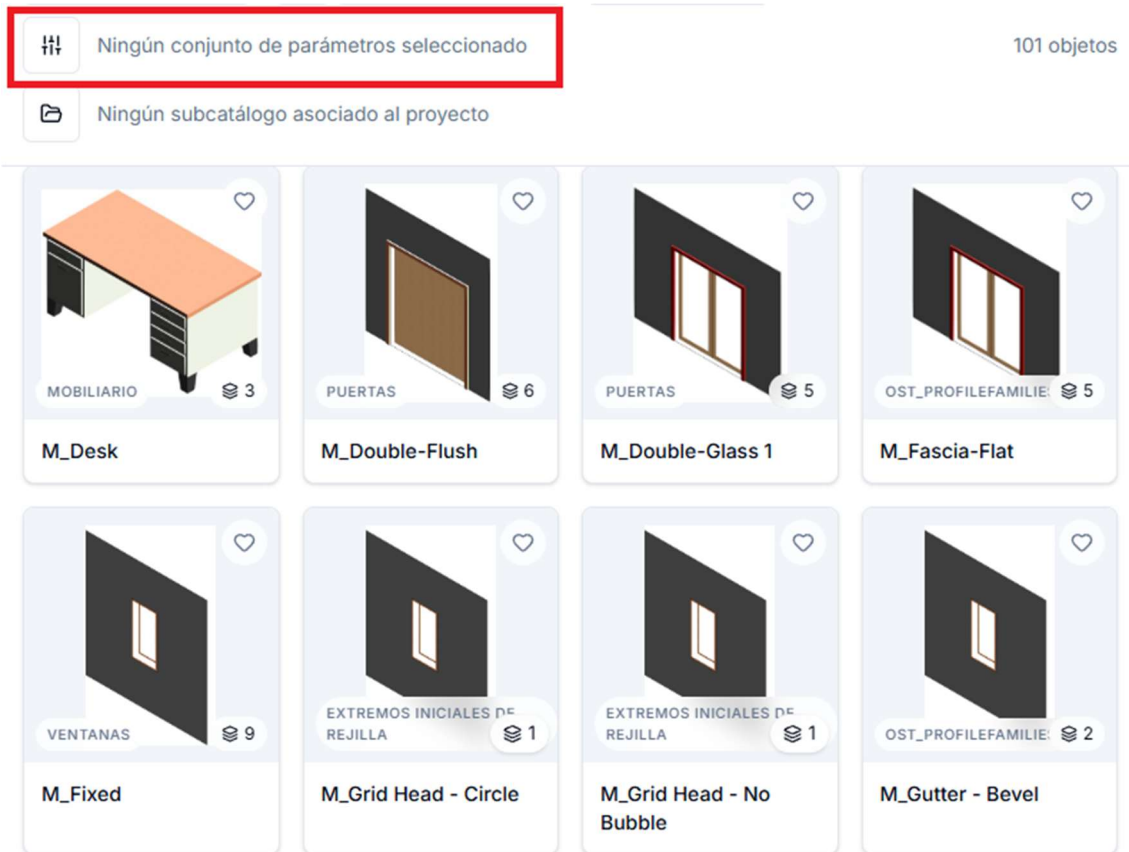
Ningún conjunto de parámetros seleccionado

101 objetos

Ningún subcatálogo asociado al proyecto

MOBILIARIO 3

M_Desk

PUERTAS 6

M_Double-Flush

PUERTAS 5

M_Double-Glass 1

OST_PROFILEFAMILIE 5

M_Fascia-Flat

VENTANAS 9

M_Fixed

EXTREMOS INICIALES DE REJILLA 1

M_Grid Head - Circle

EXTREMOS INICIALES DE REJILLA 1

M_Grid Head - No Bubble

OST_PROFILEFAMILIE 2

M_Gutter - Bevel